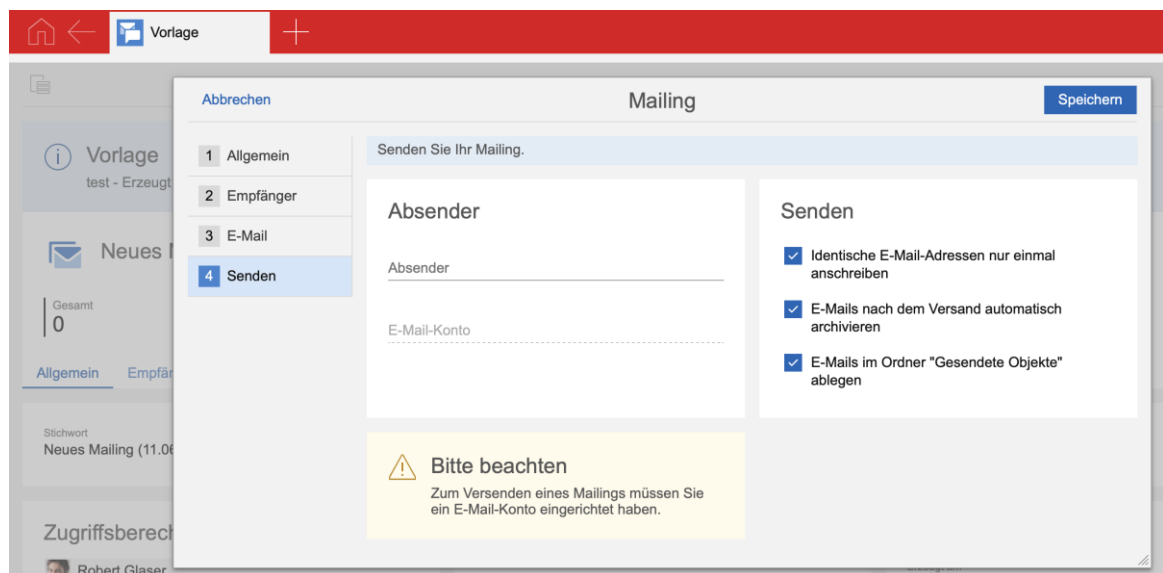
Vorlage

Abbrechen

Mailing

Speichern

Vorlage
test - Erzeugt

Neues

Gesamt
0

Allgemein Empfän

Stichwort
Neues Mailing (11.0

Zugriffsberech

Robert Glaser

1 Allgemein
2 Empfänger
3 E-Mail
4 Senden

Senden Sie Ihr Mailing.

Absender

Absender

E-Mail-Konto

Senden

Identische E-Mail-Adressen nur einmal anschreiben

E-Mails nach dem Versand automatisch archivieren

E-Mails im Ordner "Gesendete Objekte" ablegen

Bitte beachten

Zum Versenden eines Mailings müssen Sie ein E-Mail-Konto eingerichtet haben.